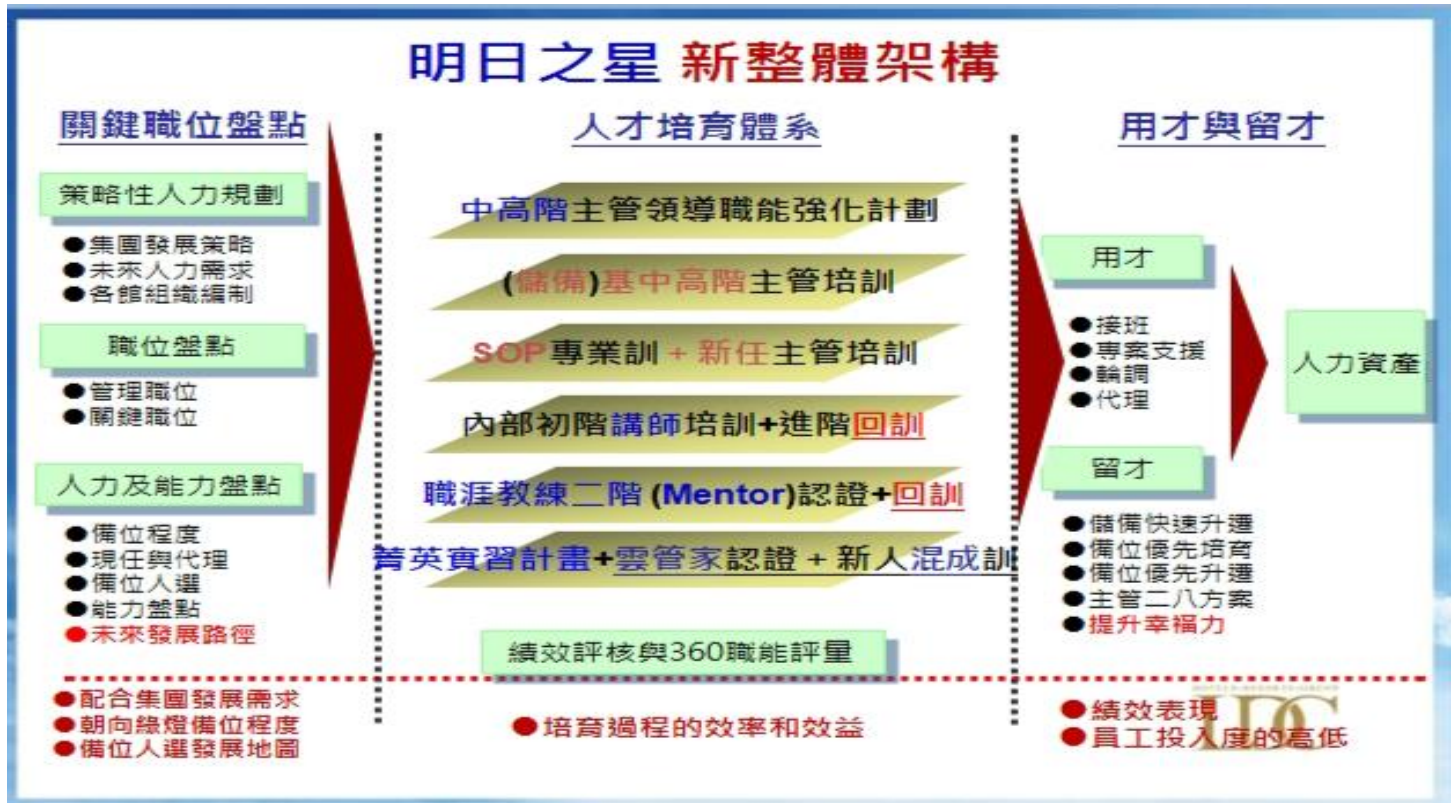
明日之星 新整體架構

關鍵職位盤點

策略性人力規劃

●集團發展策略
●未來人力需求
●各館組織編制

職位盤點

●管理職位
●關鍵職位

人力及能力盤點

●備位程度
●現任與代理
●備位人選
●能力盤點
●未來發展路徑

人才培育體系

中高階主管領導職能強化計劃

(儲備)基中高階主管培訓

SOP專業訓 + 新任主管培訓

內部初階講師培訓+進階回訓

職涯教練二階 (Mentor)認證+回訓

菁英實習計畫+雲管家認證 + 新人混成訓

績效評核與360職能評量

用才與留才

用才

●接班
●專案支援
●輪調
●代理

留才

●儲備快速升遷
●備位優先培育
●備位優先升遷
●主管二八方案
●提升幸福力

人力資產

●配合集團發展需求
●朝向綠燈備位程度
●備位人選發展地圖

●培育過程的效率和效益

●績效表現
●員工投入度的高低